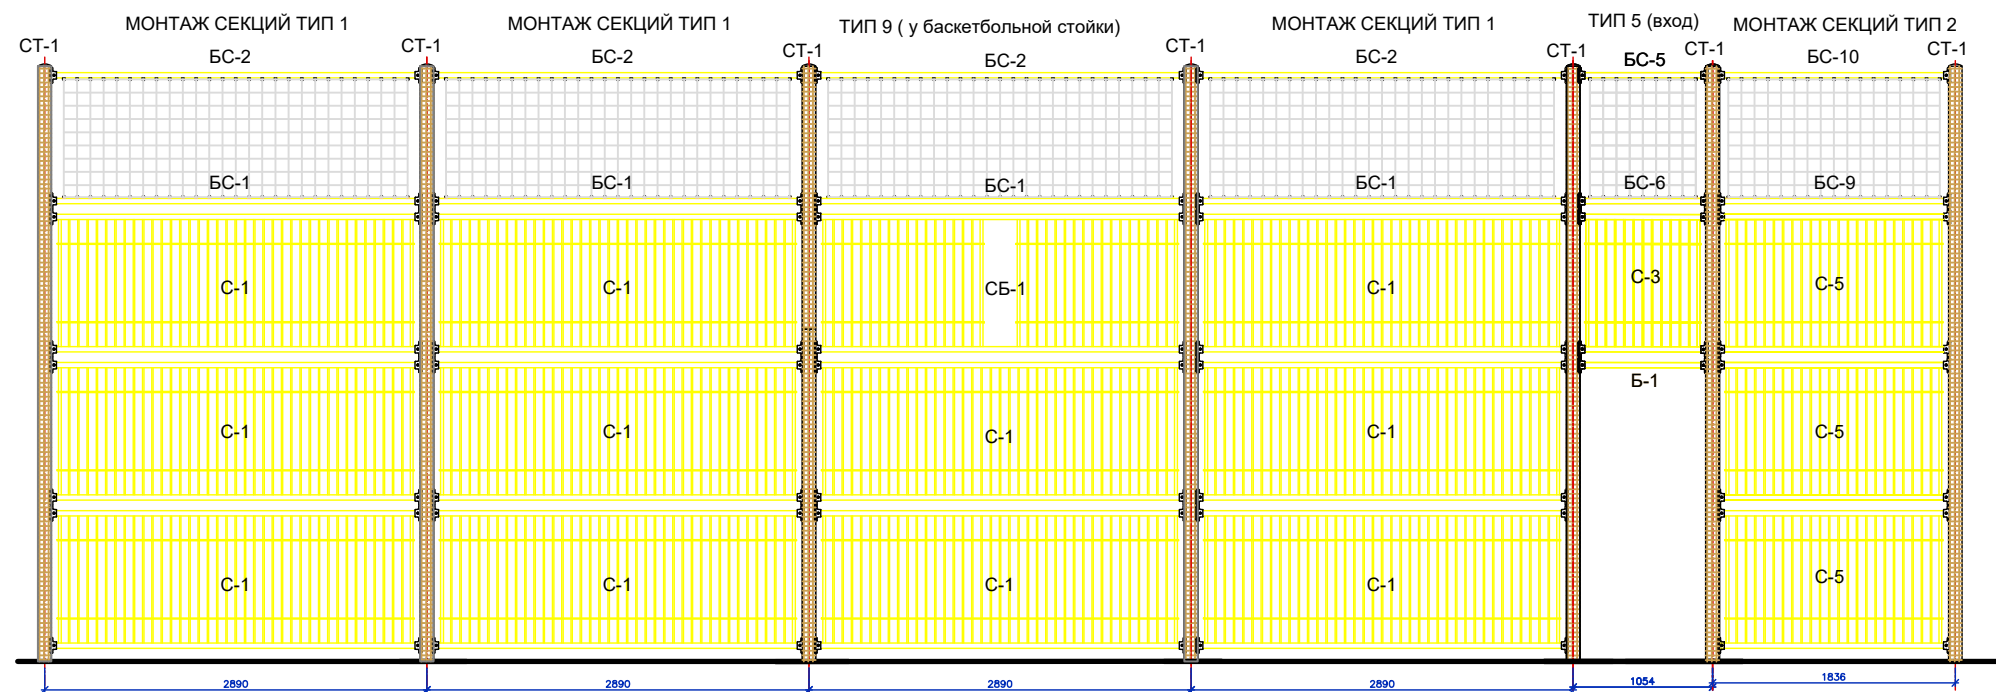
МОНТАЖ СЕКЦИЙ ТИП 1 МОНТАЖ СЕКЦИЙ ТИП 1 ТИП 9 ( у баскетбольной стойки) МОНТАЖ СЕКЦИЙ ТИП 1 ТИП 5 (вход) МОНТАЖ СЕКЦИЙ ТИП 2

СТ-1 СТ-1 СТ-1 СТ-1 СТ-1 СТ-1 СТ-1

БС-2 БС-2 БС-2 БС-2 БС-5 БС-10

БС-1 БС-1 БС-1 БС-1 БС-6 БС-9

С-1 С-1 СБ-1 С-1 С-3 С-5

Б-1

С-1 С-1 С-1 С-1 С-5

С-1 С-1 С-1 С-1 С-5

2890 2890 2890 2890 1054 1836